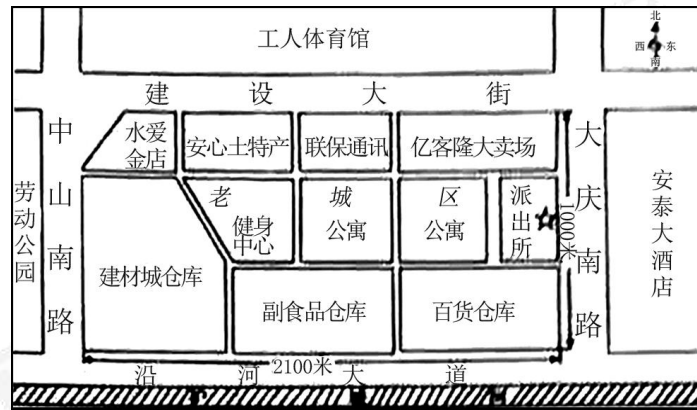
工人体育馆

北
西 东
南

建 设 大 街

中山南路

水爱金店

安心土特产

联保通讯

亿客隆大卖场

大庆南路

劳动公园

老 城 区

健身中心

公寓

公寓

派出所

1000米

安泰大酒店

建材城仓库

副食品仓库

百货仓库

2100米

沿 河 大 道